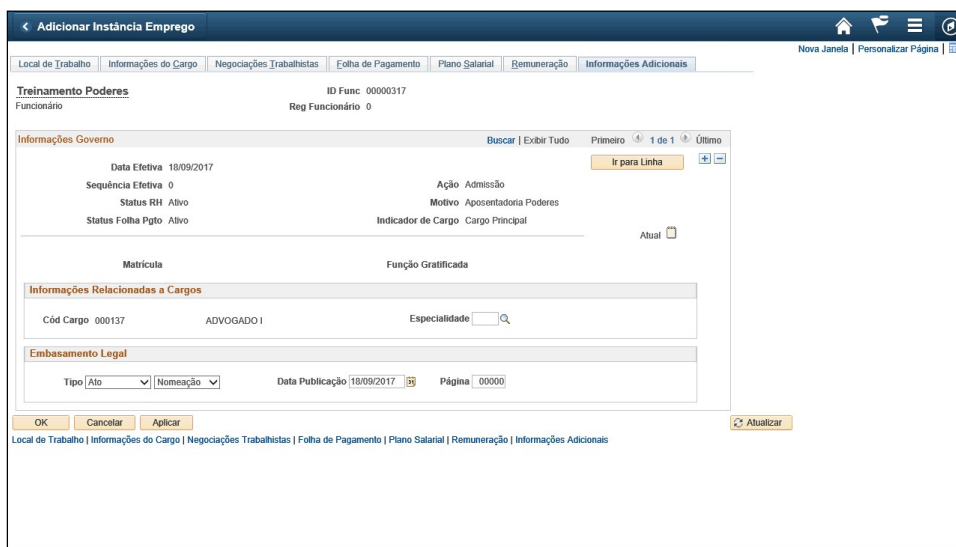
< Adicionar Instância Emprego

Nova Janela | Personalizar Página |

Local de Trabalho | Informações do Cargo | Negociações Trabalhistas | Folha de Pagamento | Plano Salarial | Remuneração | Informações Adicionais

Treinamento Poderes
Funcionário

ID Func 00000317
Reg Funcionário 0

Informações Governo

Buscar | Exibir Tudo

Primeiro 1 de 1 Último

Ir para Linha

Data Efetiva 18/09/2017
Sequência Efetiva 0
Status RH Ativo
Status Folha Pgto Ativo

Ação Admissão
Motivo Aposentadoria Poderes
Indicador de Cargo Cargo Principal

Atual

Matrícula

Função Gratificada

Informações Relacionadas a Cargos

Cód Cargo 000137 ADVOGADO I

Especialidade

Embasamento Legal

Tipo Ato Nomeação

Data Publicação 18/09/2017

Página 00000

OK Cancelar Aplicar

Atualizar

Local de Trabalho | Informações do Cargo | Negociações Trabalhistas | Folha de Pagamento | Plano Salarial | Remuneração | Informações Adicionais